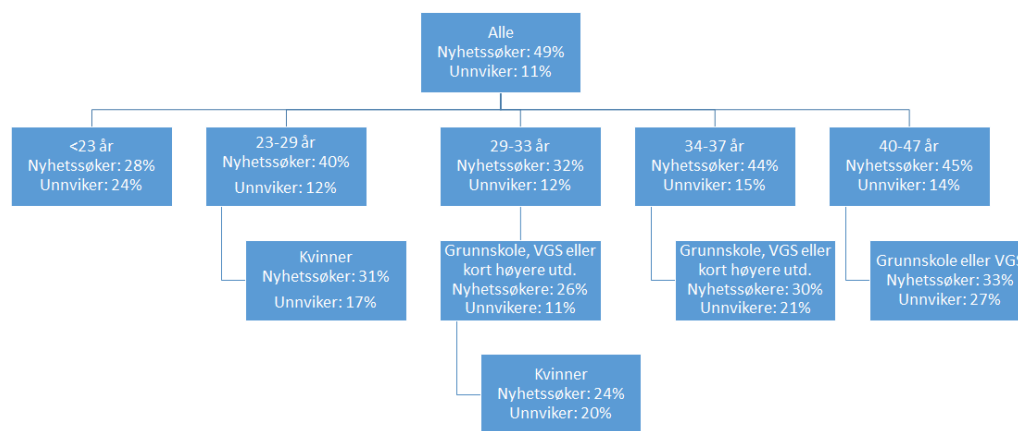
Alle
Nyhetssøker: 49%
Unnviker: 11%

<23 år
Nyhetssøker: 28%
Unnviker: 24%

23-29 år
Nyhetssøker: 40%
Unnviker: 12%

Kvinner
Nyhetssøker: 31%
Unnviker: 17%

29-33 år
Nyhetssøker: 32%
Unnviker: 12%

Grunnskole, VGS eller kort høyere utd.
Nyhetssøkere: 26%
Unnvikere: 11%

Kvinner
Nyhetssøker: 24%
Unnviker: 20%

34-37 år
Nyhetssøker: 44%
Unnviker: 15%

Grunnskole, VGS eller kort høyere utd.
Nyhetssøkere: 30%
Unnvikere: 21%

40-47 år
Nyhetssøker: 45%
Unnviker: 14%

Grunnskole eller VGS
Nyhetssøker: 33%
Unnviker: 27%